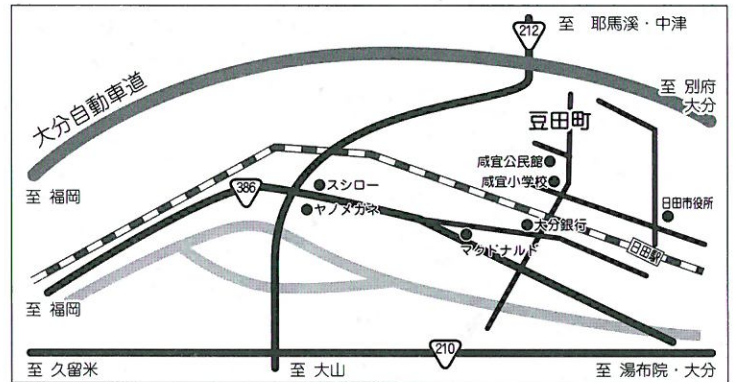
212
至 耶馬溪・中津

大分自動車道

至 別府
大分

豆田町

咸宜公民館

咸宜小学校

至 福岡

386

スシロー

ヤノメガネ

日田市役所

大分銀行

マクドナルド

日田駅

至 福岡

210

至 久留米

至 大山

至 湯布院・大分